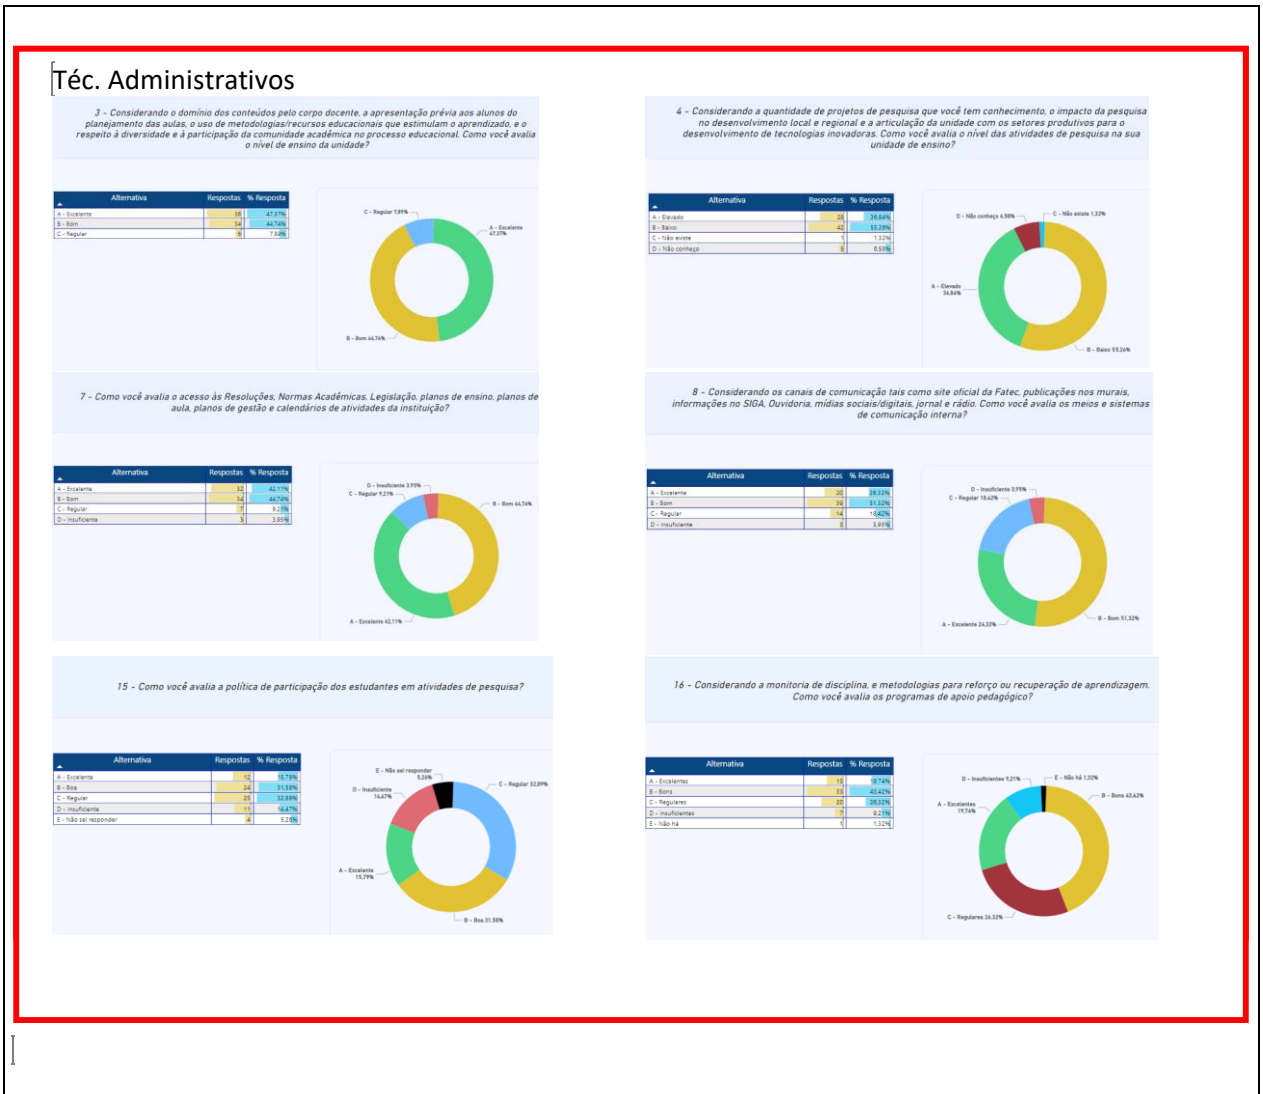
Téc. Administrativos

3 - Considerando o domínio dos conteúdos pelo corpo docente, a apresentação prévia aos alunos do planejamento das aulas, o uso de metodologias/recursos educacionais que estimulam o aprendizado, e o respeito à diversidade e à participação da comunidade acadêmica no processo educacional. Como você avalia o nível de ensino da unidade?

| Alternativa | Respostas | % Resposta |
|---|---|---|
| A - Excelente | 36 | 47,37% |
| B - Bom | 34 | 44,74% |
| C - Regular | 6 | 7,89% |

C - Regular 7,89%
A - Excelente 47,37%
B - Bom 44,74%

4 - Considerando a quantidade de projetos de pesquisa que você tem conhecimento, o impacto da pesquisa no desenvolvimento local e regional e a articulação da unidade com os setores produtivos para o desenvolvimento de tecnologias inovadoras. Como você avalia o nível das atividades de pesquisa na sua unidade de ensino?

| Alternativa | Respostas | % Resposta |
|---|---|---|
| A - Elevado | 28 | 36,84% |
| B - Baixo | 42 | 55,26% |
| C - Não existe | 1 | 1,32% |
| D - Não conheço | 5 | 6,58% |

D - Não conheço 6,58%
C - Não existe 1,32%
A - Elevado 36,84%
B - Baixo 55,26%

7 - Como você avalia o acesso às Resoluções, Normas Acadêmicas, Legislação, planos de ensino, planos de aula, planos de gestão e calendários de atividades da instituição?

| Alternativa | Respostas | % Resposta |
|---|---|---|
| A - Excelente | 32 | 42,11% |
| B - Bom | 34 | 44,74% |
| C - Regular | 7 | 9,21% |
| D - Insuficiente | 3 | 3,95% |

D - Insuficiente 3,95%
C - Regular 9,21%
B - Bom 44,74%
A - Excelente 42,11%

8 - Considerando os canais de comunicação tais como site oficial da Fatec, publicações nos murais, informações no SIGA, Ouvidoria, mídias sociais/digitais, jornal e rádio. Como você avalia os meios e sistemas de comunicação interna?

| Alternativa | Respostas | % Resposta |
|---|---|---|
| A - Excelente | 20 | 26,32% |
| B - Bom | 39 | 51,32% |
| C - Regular | 14 | 18,42% |
| D - Insuficiente | 3 | 3,95% |

D - Insuficiente 3,95%
C - Regular 18,42%
A - Excelente 26,32%
B - Bom 51,32%

15 - Como você avalia a política de participação dos estudantes em atividades de pesquisa?

| Alternativa | Respostas | % Resposta |
|---|---|---|
| A - Excelente | 12 | 15,79% |
| B - Boa | 24 | 31,58% |
| C - Regular | 25 | 32,89% |
| D - Insuficiente | 11 | 14,47% |
| E - Não sei responder | 4 | 5,26% |

E - Não sei responder 5,26%
C - Regular 32,89%
D - Insuficiente 14,47%
A - Excelente 15,79%
B - Boa 31,58%

16 - Considerando a monitoria de disciplina, e metodologias para reforço ou recuperação de aprendizagem. Como você avalia os programas de apoio pedagógico?

| Alternativa | Respostas | % Resposta |
|---|---|---|
| A - Excelentes | 15 | 19,74% |
| B - Bons | 33 | 43,42% |
| C - Regulares | 20 | 26,32% |
| D - Insuficientes | 7 | 9,21% |
| E - Não há | 1 | 1,32% |

D - Insuficientes 9,21%
E - Não há 1,32%
B - Bons 43,42%
A - Excelentes 19,74%
C - Regulares 26,32%